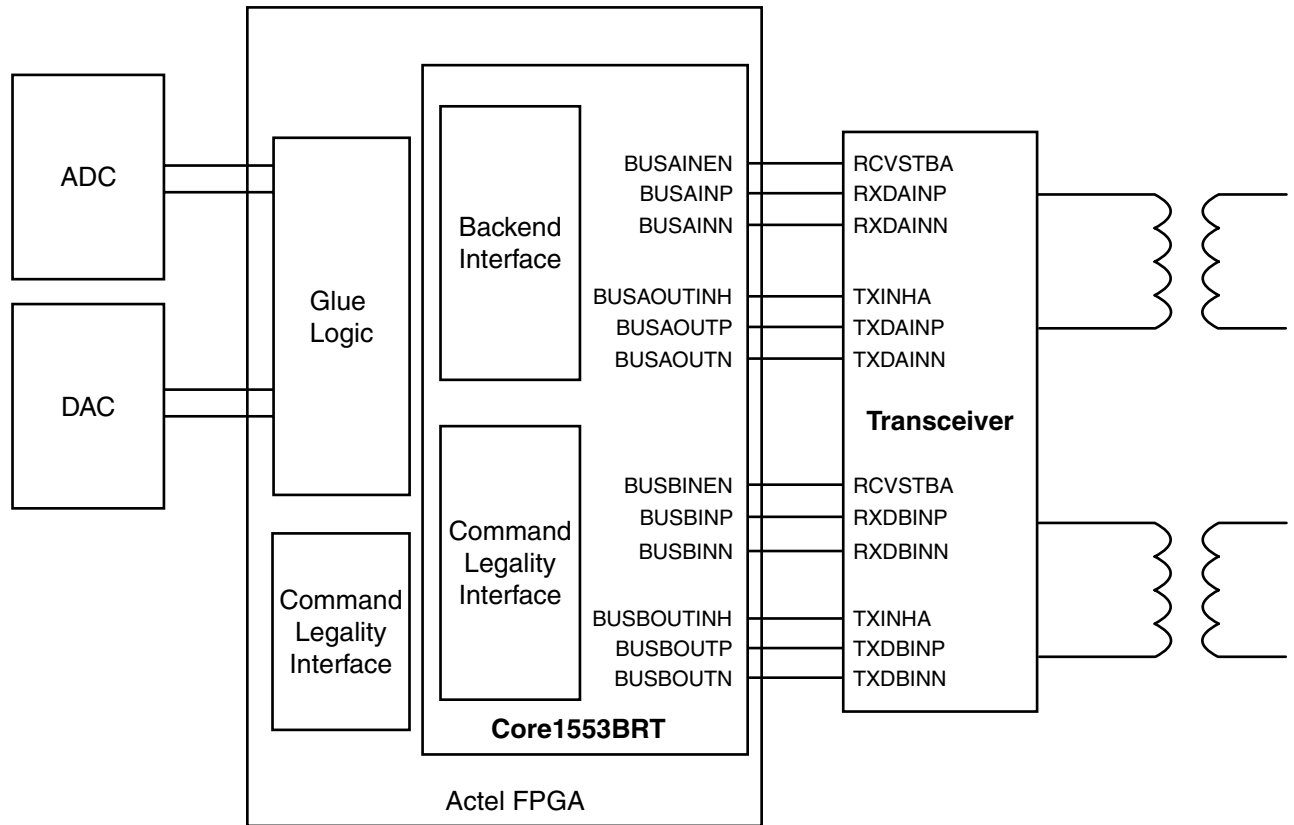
ADC

DAC

Glue Logic

Command Legality Interface

Backend Interface

Command Legality Interface

Core1553BRT

Actel FPGA

BUSAINEN
BUSAINP
BUSAINN
BUSAOUTINH
BUSAOUTP
BUSAOUTN
BUSBINEN
BUSBINP
BUSBINN
BUSBOUTINH
BUSBOUTP
BUSBOUTN

RCVSTBA
RXDAINP
RXDAINN
TXINHA
TXDAINP
TXDAINN

Transceiver

RCVSTBA
RXDBINP
RXDBINN
TXINHA
TXDBINP
TXDBINN